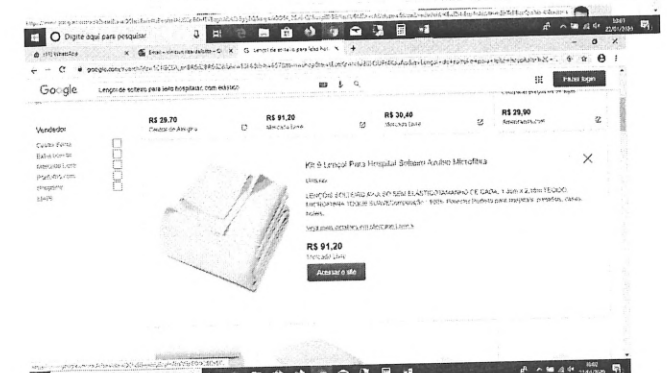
Digite aqui para pesquisar

Google

Lençol de solteiro para leito hospitalar com elástico

Fazer login

R$ 29,70

R$ 91,20

R$ 30,40

R$ 29,90

Vendedor

Kit 6 Lençol Para Hospital Solteiro Avulso Microfibra

LENÇOIS SOLTEIRO AVULSO SEM ELÁSTICO. TAMANHO DE CADA: 1,40m x 2,10m TECIDO: MICROFIBRA TOQUE SUAVE COMPOSIÇÃO: 100% Poliéster. Perfeito para macas, hospitais, clínicas, hotéis.

R$ 91,20

Mercado Livre

Acessar o site